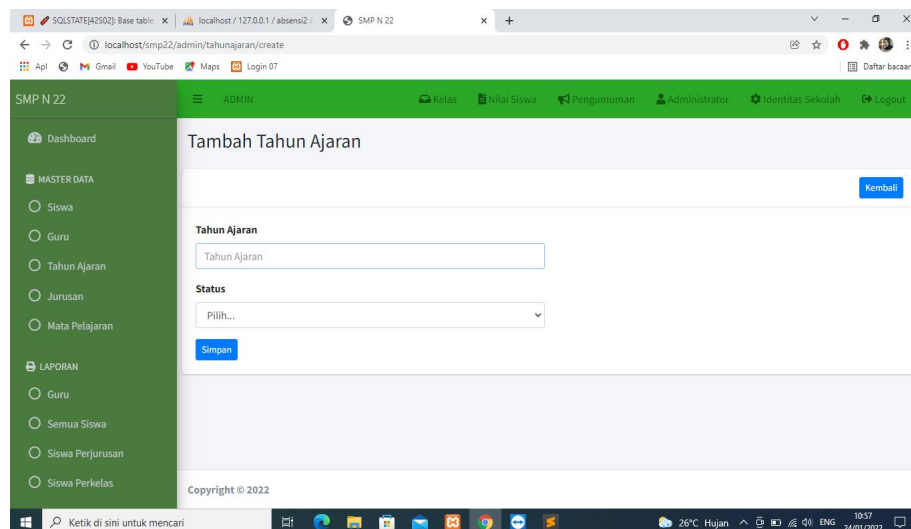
SQLSTATE[42S02]: Base table × | localhost / 127.0.0.1 / absensi2 / × | SMP N 22 × | +

localhost/smp22/admin/tahunajaran/create

Apl | Gmail | YouTube | Maps | Login 07 | Daftar bacaan

SMP N 22

ADMIN

Kelas | Nilai Siswa | Pengumuman | Administrator | Identitas Sekolah | Logout

Dashboard

MASTER DATA

Siswa

Guru

Tahun Ajaran

Jurusan

Mata Pelajaran

LAPORAN

Guru

Semua Siswa

Siswa Perjurusan

Siswa Perkelas

Tambah Tahun Ajaran

Kembali

Tahun Ajaran

Tahun Ajaran

Status

Pilih...

Simpan

Copyright © 2022

Ketik di sini untuk mencari

26°C Hujan ENG 10:57 24/01/2022